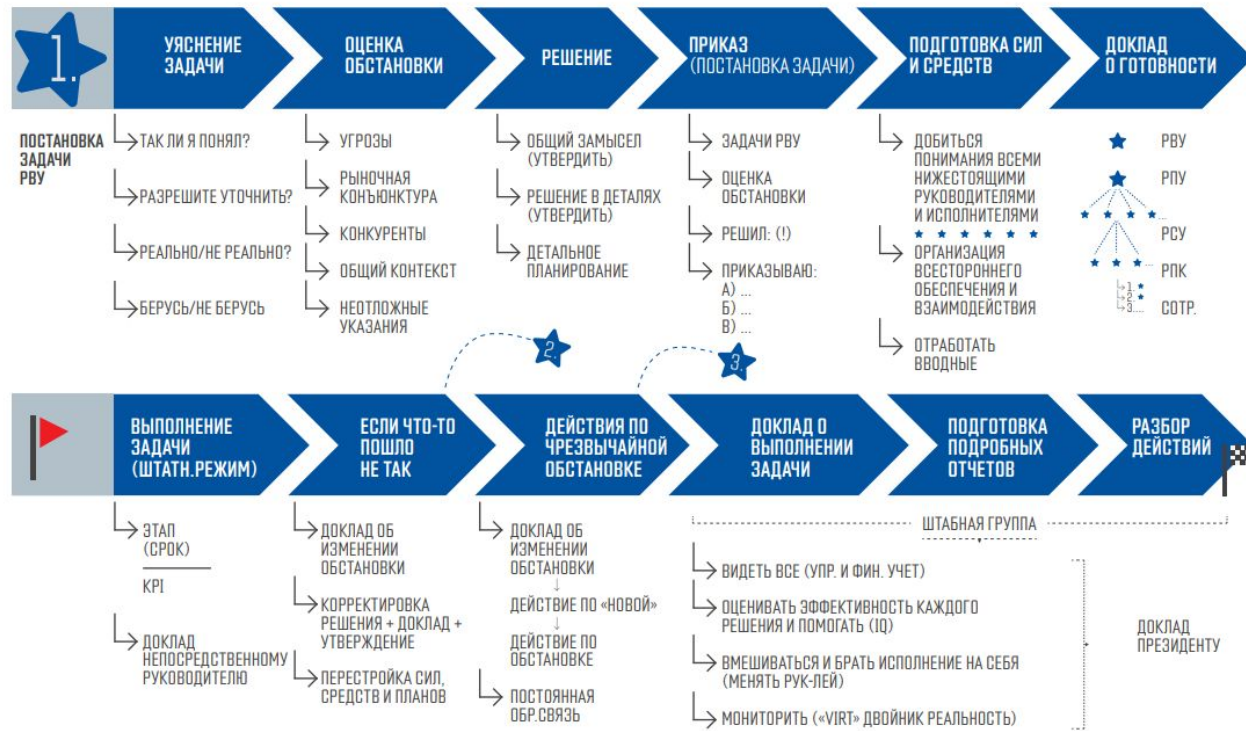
1.

УЯСНЕНИЕ ЗАДАЧИ

ОЦЕНКА ОБСТАНОВКИ

РЕШЕНИЕ

ПРИКАЗ (ПОСТАНОВКА ЗАДАЧИ)

ПОДГОТОВКА СИЛ И СРЕДСТВ

ДОКЛАД О ГОТОВНОСТИ

ПОСТАНОВКА ЗАДАЧИ РВУ

ТАК ЛИ Я ПОНЯЛ?

РАЗРЕШИТЕ УТОЧНИТЬ?

РЕАЛЬНО/НЕ РЕАЛЬНО?

БЕРУСЬ/НЕ БЕРУСЬ

УГРОЗЫ

РЫНОЧНАЯ КОНЪЮНКТУРА

КОНКУРЕНТЫ

ОБЩИЙ КОНТЕКСТ

НЕОТЛОЖНЫЕ УКАЗАНИЯ

ОБЩИЙ ЗАМЫСЕЛ (УТВЕРДИТЬ)

РЕШЕНИЕ В ДЕТАЛЯХ (УТВЕРДИТЬ)

ДЕТАЛЬНОЕ ПЛАНИРОВАНИЕ

ЗАДАЧИ РВУ

ОЦЕНКА ОБСТАНОВКИ

РЕШИЛ: (!)

ПРИКАЗЫВАЮ:
А) ...
Б) ...
В) ...

ДОБИТЬСЯ ПОНИМАНИЯ ВСЕМИ НИЖЕСТОЯЩИМИ РУКОВОДИТЕЛЯМИ И ИСПОЛНИТЕЛЯМИ

ОРГАНИЗАЦИЯ ВСЕСТОРОННЕГО ОБЕСПЕЧЕНИЯ И ВЗАИМОДЕЙСТВИЯ

ОТРАБОТАТЬ ВВОДНЫЕ

РВУ

РПУ

РСУ

РПК

1.
2.
3.

СОТР.

2.

3.

ВЫПОЛНЕНИЕ ЗАДАЧИ (ШТАТН.РЕЖИМ)

ЕСЛИ ЧТО-ТО ПОШЛО НЕ ТАК

ДЕЙСТВИЯ ПО ЧРЕЗВЫЧАЙНОЙ ОБСТАНОВКЕ

ДОКЛАД О ВЫПОЛНЕНИИ ЗАДАЧИ

ПОДГОТОВКА ПОДРОБНЫХ ОТЧЕТОВ

РАЗБОР ДЕЙСТВИЙ

ЭТАП (СРОК)

KPI

ДОКЛАД НЕПОСРЕДСТВЕННОМУ РУКОВОДИТЕЛЮ

ДОКЛАД ОБ ИЗМЕНЕНИИ ОБСТАНОВКИ

КОРРЕКТИРОВКА РЕШЕНИЯ + ДОКЛАД + УТВЕРЖДЕНИЕ

ПЕРЕСТРОЙКА СИЛ, СРЕДСТВ И ПЛАНОВ

ДОКЛАД ОБ ИЗМЕНЕНИИ ОБСТАНОВКИ
↓
ДЕЙСТВИЕ ПО «НОВОЙ»
↓
ДЕЙСТВИЕ ПО ОБСТАНОВКЕ

ПОСТОЯННАЯ ОБР.СВЯЗЬ

ШТАБНАЯ ГРУППА

ВИДЕТЬ ВСЕ (УПР. И ФИН. УЧЕТ)

ОЦЕНИВАТЬ ЭФФЕКТИВНОСТЬ КАЖДОГО РЕШЕНИЯ И ПОМОГАТЬ (IQ)

ВМЕШИВАТЬСЯ И БРАТЬ ИСПОЛНЕНИЕ НА СЕБЯ (МЕНЯТЬ РУК-ЛЕЙ)

МОНИТОРИТЬ («VIRT» ДВОЙНИК РЕАЛЬНОСТЬ)

ДОКЛАД ПРЕЗИДЕНТУ